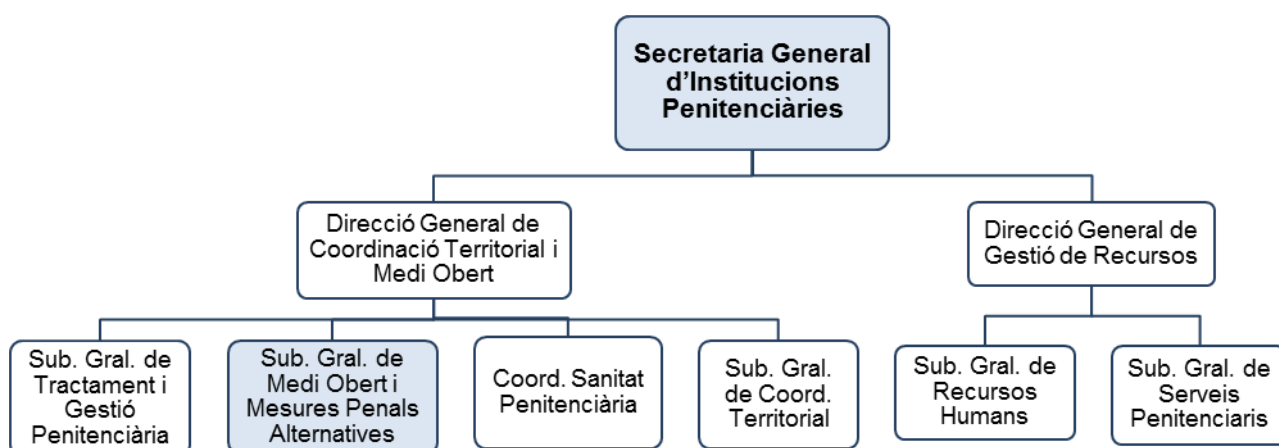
Secretaria General d’Institucions Penitenciàries

Direcció General de Coordinació Territorial i Medi Obert

Direcció General de Gestió de Recursos

Sub. Gral. de Tractament i Gestió Penitenciària

Sub. Gral. de Medi Obert i Mesures Penals Alternatives

Coord. Sanitat Penitenciària

Sub. Gral. de Coord. Territorial

Sub. Gral. de Recursos Humans

Sub. Gral. de Serveis Penitenciaris